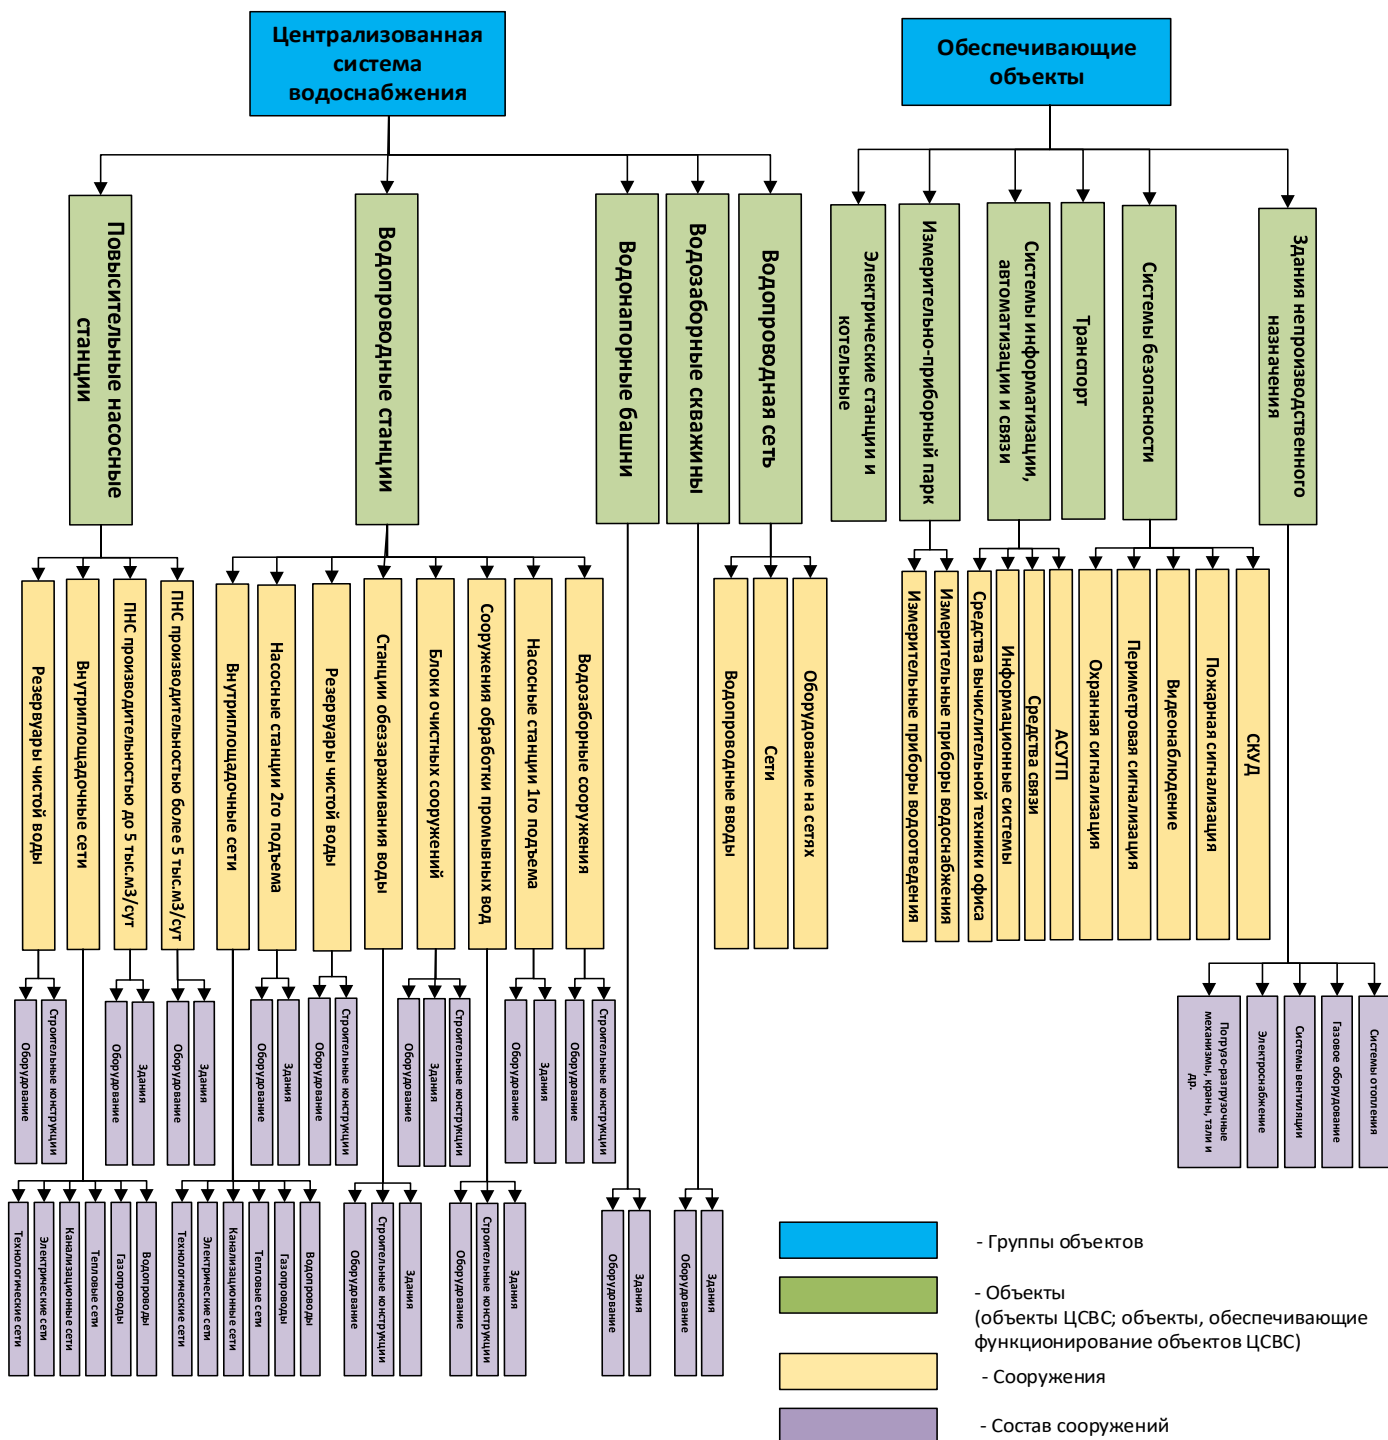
Централизованная система водоснабжения

Обеспечивающие объекты

Повысительные насосные станции

Водопроводные станции

Водонапорные башни

Водозаборные скважины

Водопроводная сеть

Электрические станции и котельные

Измерительно-приборный парк

Системы информатизации, автоматизации и связи

Транспорт

Системы безопасности

Здания непроизводственного назначения

Резервуары чистой воды

Внутриплощадочные сети

ПНС производительностью до 5 тыс.м3/сут

ПНС производительностью более 5 тыс.м3/сут

Внутриплощадочные сети

Насосные станции 2го подъема

Резервуары чистой воды

Станции обеззараживания воды

Блоки очистных сооружений

Сооружения обработки промывных вод

Насосные станции 1го подъема

Водозаборные сооружения

Водопроводные вводы

Сети

Оборудование на сетях

Измерительные приборы водоотведения

Измерительные приборы водоснабжения

Средства вычислительной техники офиса

Информационные системы

Средства связи

АСУТП

Охранная сигнализация

Периметровая сигнализация

Видеонаблюдение

Пожарная сигнализация

СКУД

Оборудование

Строительные конструкции

Оборудование

Здания

Оборудование

Здания

Оборудование

Здания

Оборудование

Строительные конструкции

Оборудование

Здания

Строительные конструкции

Оборудование

Здания

Оборудование

Строительные конструкции

Погрузо-разгрузочные механизмы, краны, тали и др.

Электроснабжение

Системы вентиляции

Газовое оборудование

Системы отопления

Технологические сети

Электрические сети

Канализационные сети

Тепловые сети

Газопроводы

Водопроводы

Технологические сети

Электрические сети

Канализационные сети

Тепловые сети

Газопроводы

Водопроводы

Оборудование

Строительные конструкции

Здания

Оборудование

Строительные конструкции

Здания

Оборудование

Здания

Оборудование

Здания

- Группы объектов

- Объекты
(объекты ЦСВС; объекты, обеспечивающие функционирование объектов ЦСВС)

- Сооружения

- Состав сооружений